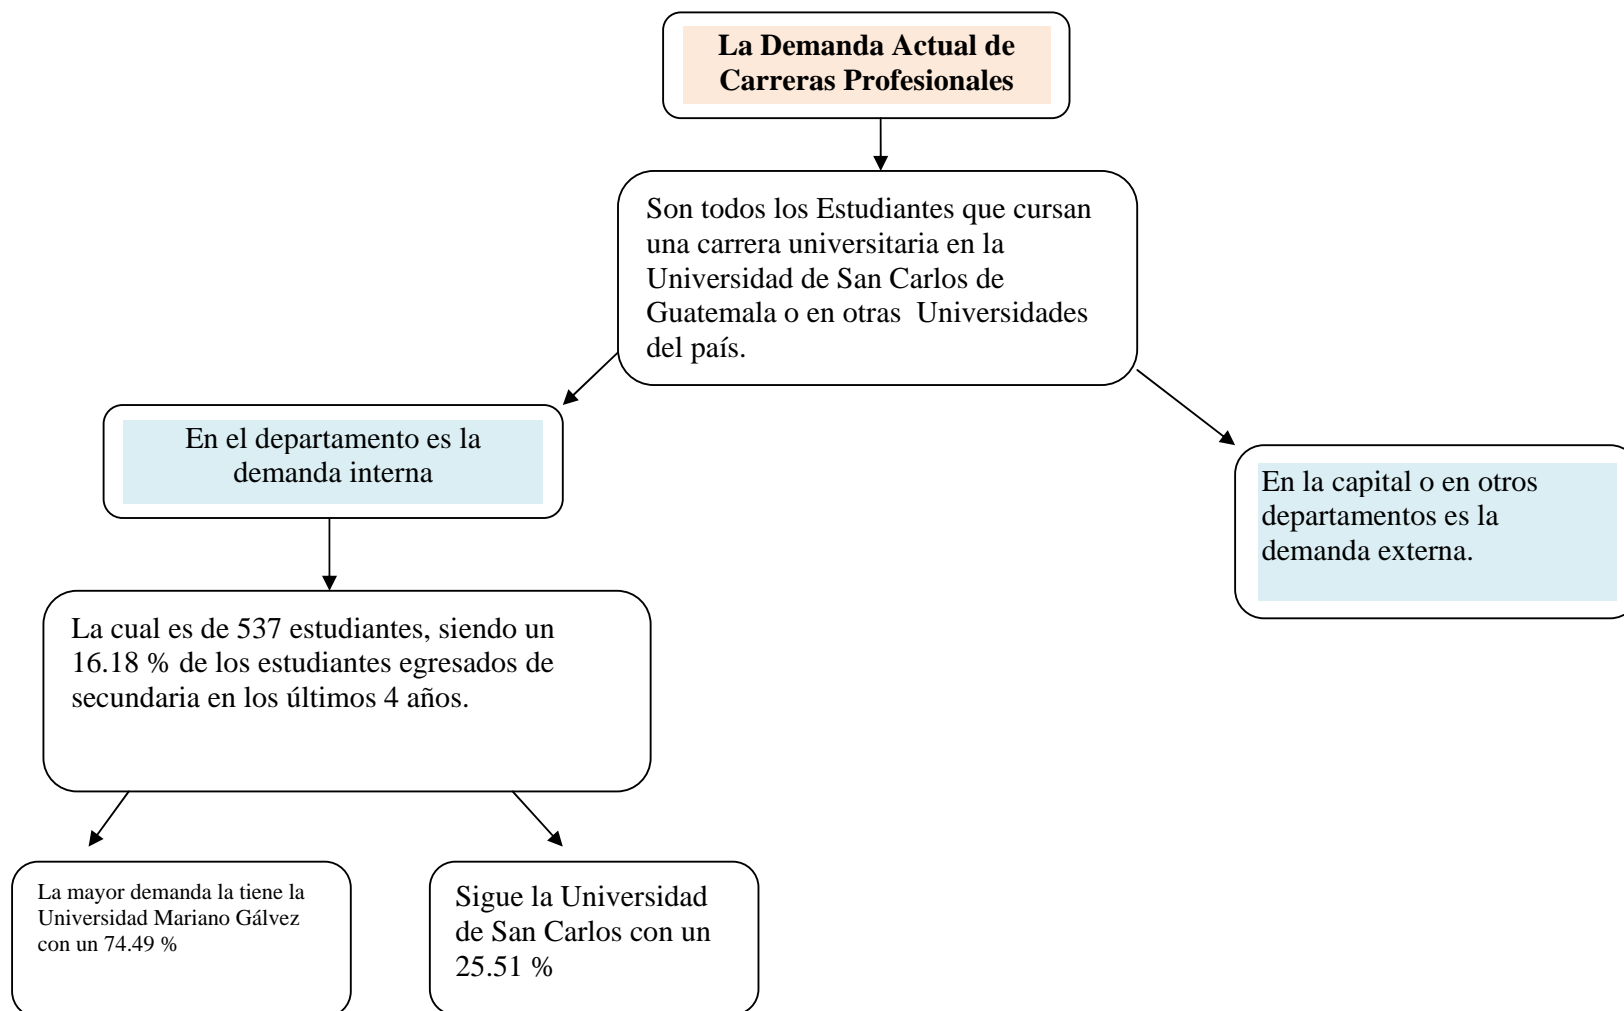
La Demanda Actual de Carreras Profesionales

Son todos los Estudiantes que cursan una carrera universitaria en la Universidad de San Carlos de Guatemala o en otras Universidades del país.

En el departamento es la demanda interna

En la capital o en otros departamentos es la demanda externa.

La cual es de 537 estudiantes, siendo un 16.18 % de los estudiantes egresados de secundaria en los últimos 4 años.

La mayor demanda la tiene la Universidad Mariano Gálvez con un 74.49 %

Sigue la Universidad de San Carlos con un 25.51 %